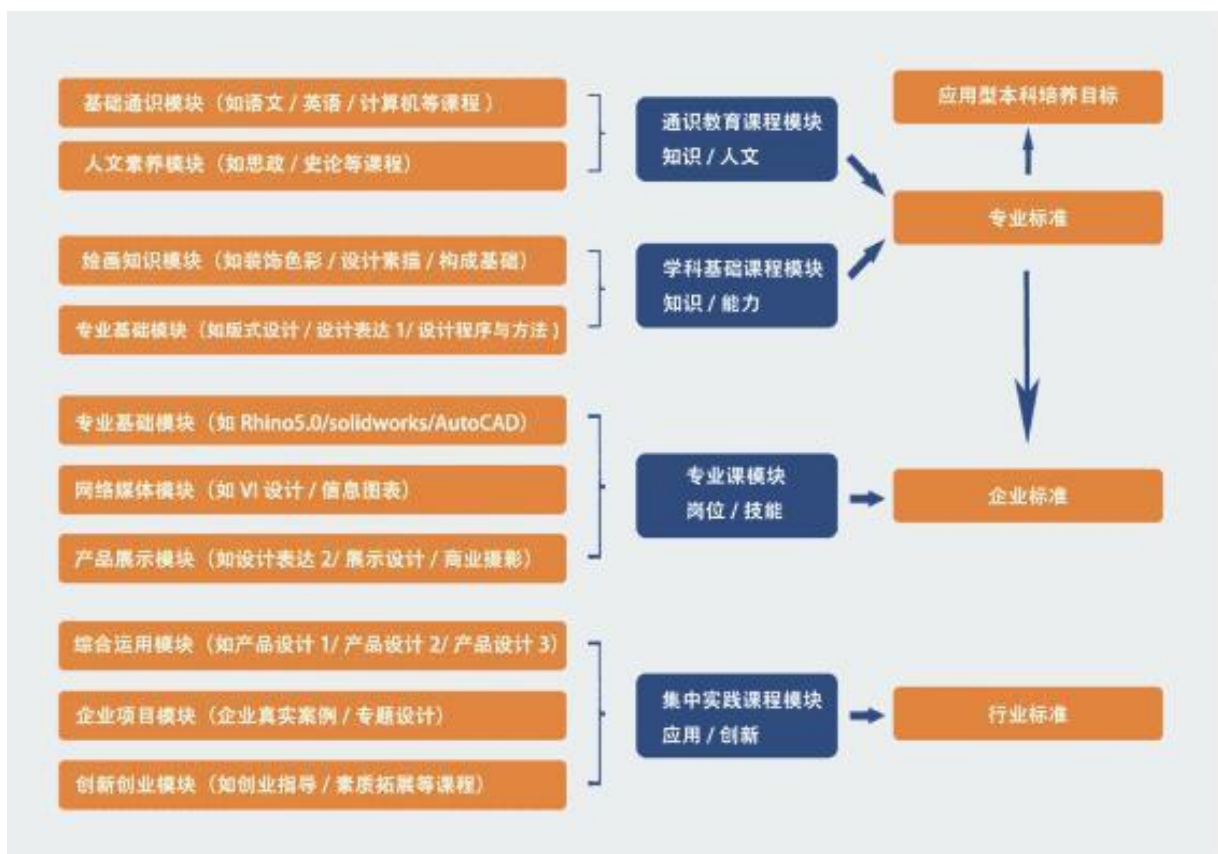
基础通识模块（如语文 / 英语 / 计算机等课程）

人文素养模块（如思政 / 史论等课程）

通识教育课程模块
知识 / 人文

应用型本科培养目标

专业标准

绘画知识模块（如装饰色彩 / 设计素描 / 构成基础）

专业基础模块（如版式设计 / 设计表达 1/ 设计程序与方法）

学科基础课程模块
知识 / 能力

专业基础模块（如 Rhino5.0/solidworks/AutoCAD）

网络媒体模块（如 VI 设计 / 信息图表）

产品展示模块（如设计表达 2/ 展示设计 / 商业摄影）

专业课模块
岗位 / 技能

企业标准

综合运用模块（如产品设计 1/ 产品设计 2/ 产品设计 3）

企业项目模块（企业真实案例 / 专题设计）

创新创业模块（如创业指导 / 素质拓展等课程）

集中实践课程模块
应用 / 创新

行业标准